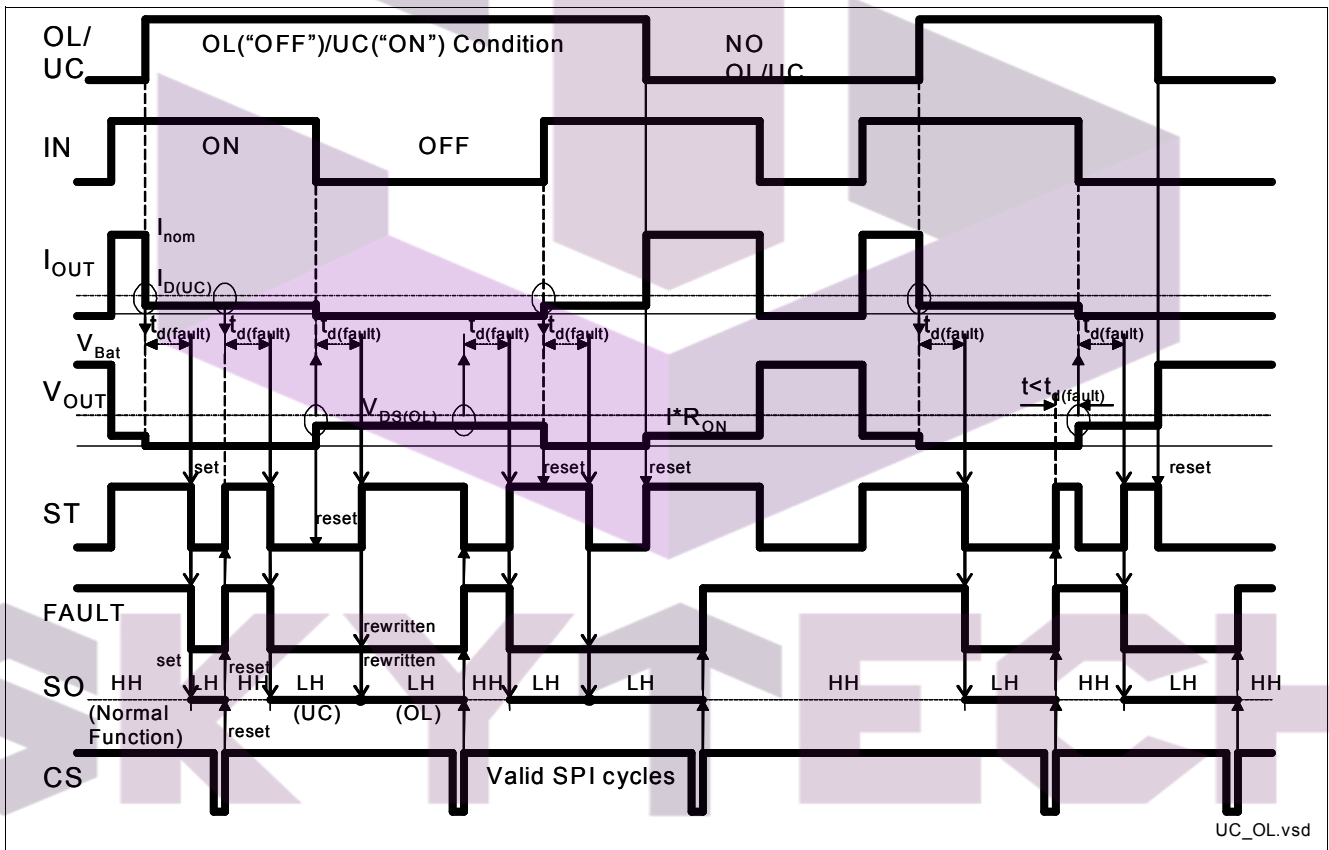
OL/
UC

OL("OFF")/UC("ON") Condition

NO
OL/UC

IN

ON

OFF

$I_{OUT}$

$I_{nom}$

$I_{D(UC)}$

$t_{d(fault)}$ $t_{d(fault)}$ $t_{d(fault)}$ $t_{d(fault)}$ $t_{d(fault)}$ $t_{d(fault)}$ $t_{d(fault)}$

$V_{Bat}$

$V_{OUT}$

$V_{DS(OL)}$

$I*R_{ON}$

$t<t_{d(fault)}$

set

reset

reset

reset

ST

reset

FAULT

rewritten

rewritten

set

reset

SO

HH LH HH LH LH HH LH LH HH LH HH LH HH

(Normal Function)

(UC)

(OL)

reset

CS

Valid SPI cycles

UC_OL.vsd